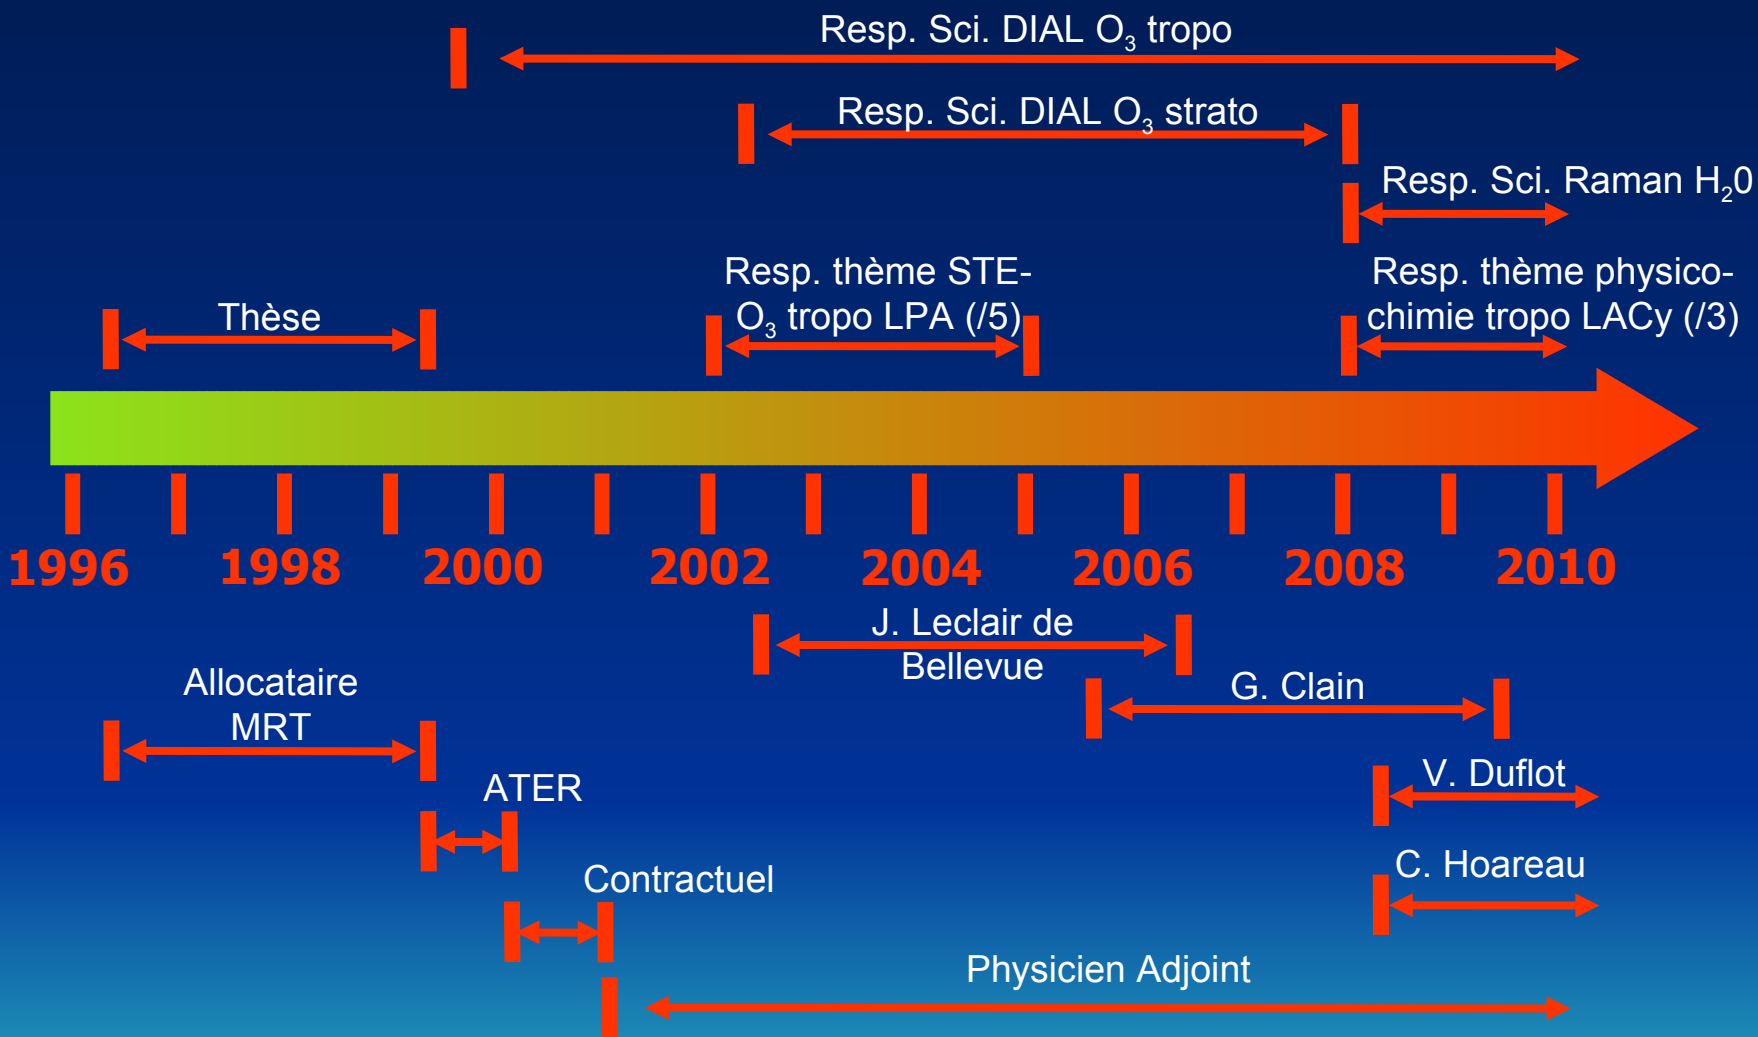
Resp. Sci. DIAL $O_3$ tropo

Resp. Sci. DIAL $O_3$ strato

Resp. Sci. Raman $H_20$

Thèse

Resp. thème STE-$O_3$ tropo LPA (/5)

Resp. thème physico-chimie tropo LACy (/3)

1996 1998 2000 2002 2004 2006 2008 2010

J. Leclair de Bellevue

Allocataire MRT

G. Clain

V. Duflot

ATER

C. Hoareau

Contractuel

Physicien Adjoint